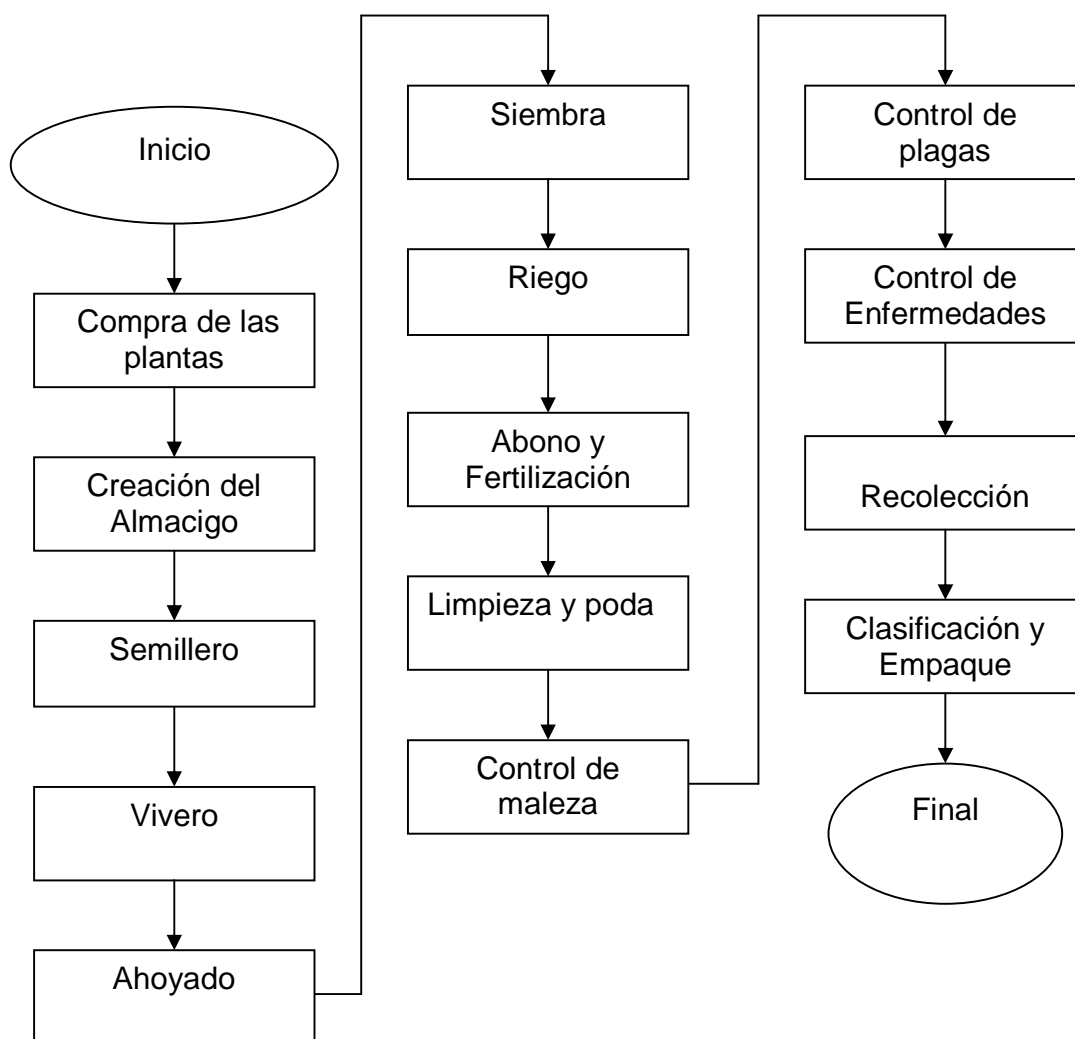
Inicio

Compra de las plantas

Creación del Almacigo

Semillero

Vivero

Ahoyado

Siembra

Riego

Abono y Fertilización

Limpieza y poda

Control de maleza

Control de plagas

Control de Enfermedades

Recolección

Clasificación y Empaque

Final